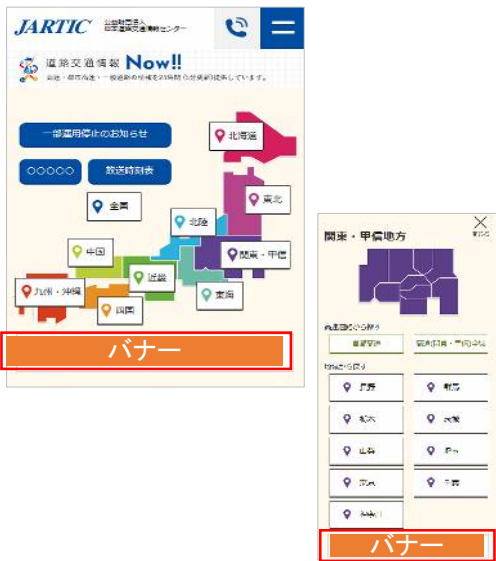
JARTIC 公益財団法人 日本道路交通情報センター

道路交通情報 Now!!

高速・都市高速・一般道路の情報を24時間 5分更新で提供しています。

一部運用停止のお知らせ

○○○○○

放送時刻表

北海道

東北

全国

北陸

中国

関東・甲信

近畿

九州・沖縄

東海

四国

バナー

関東・甲信地方

閉じる

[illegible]

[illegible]

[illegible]

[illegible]

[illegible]

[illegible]

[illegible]

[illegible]

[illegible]

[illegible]

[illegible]

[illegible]

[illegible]

バナー